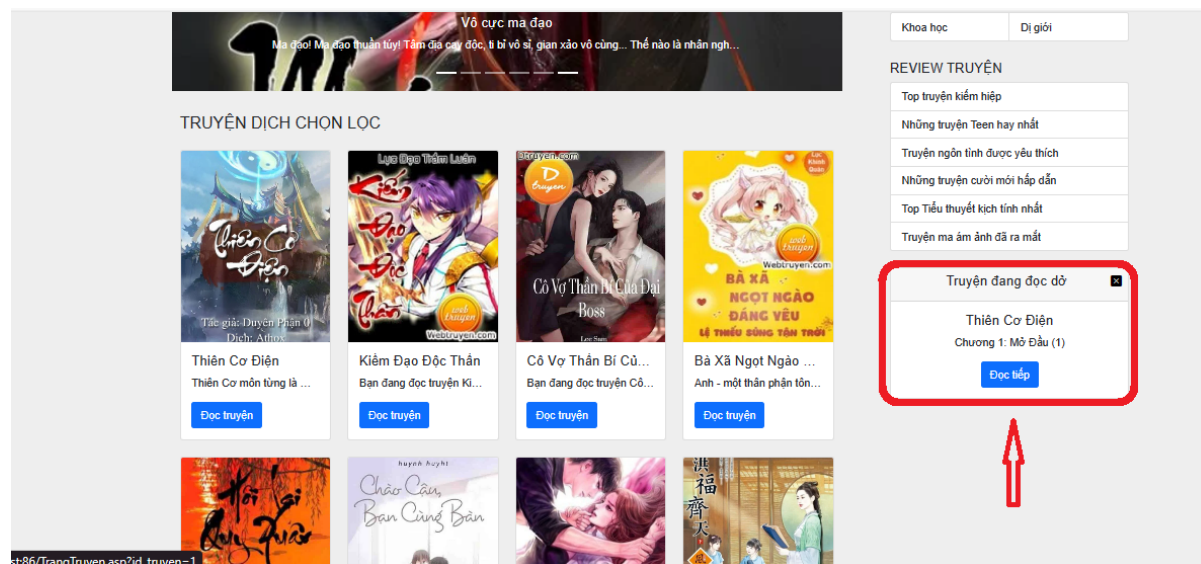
Vô cực ma đạo

Ma đạo! Ma đạo thuần túy! Tâm địa cay độc, ti bỉ vô sỉ, gian xảo vô cùng... Thế nào là nhân ngh...

| Khoa học | Dị giới |
|---|---|

REVIEW TRUYỆN

Top truyện kiếm hiệp

Những truyện Teen hay nhất

Truyện ngôn tình được yêu thích

Những truyện cười mới hấp dẫn

Top Tiểu thuyết kịch tính nhất

Truyện ma ám ảnh đã ra mắt

TRUYỆN DỊCH CHỌN LỌC

Thiên Cơ Điện
Tác giả: Duyên Phận 0
Dịch: Athox

Thiên Cơ Điện
Thiên Cơ môn từng là ...
Đọc truyện

Lục Đạo Thâm Luân
Kiếm Đạo Độc Thần
Webtruyen.com

Kiếm Đạo Độc Thần
Bạn đang đọc truyện Ki...
Đọc truyện

Dtruyen.com
Cô Vợ Thần Bí Của Đại Boss
Lee Sam

Cô Vợ Thần Bí Củ...
Bạn đang đọc truyện Cô...
Đọc truyện

Lạc Khánh Quân
Webtruyen.com
BÀ XÃ NGỌT NGÀO ĐÁNG YÊU
LỆ THIẾU SỦNG TẬN TRỜI

Bà Xã Ngọt Ngào ...
Anh - một thân phận tôn...
Đọc truyện

Truyện đang đọc dở
Thiên Cơ Điện
Chương 1: Mở Đầu (1)
Đọc tiếp

Hồi Sinh Quỷ Xuân

huynh huyht
Chào Cậu, Bạn Cùng Bàn

洪福齊天

st:86/TrangTruyen.asp?id_truyen=1